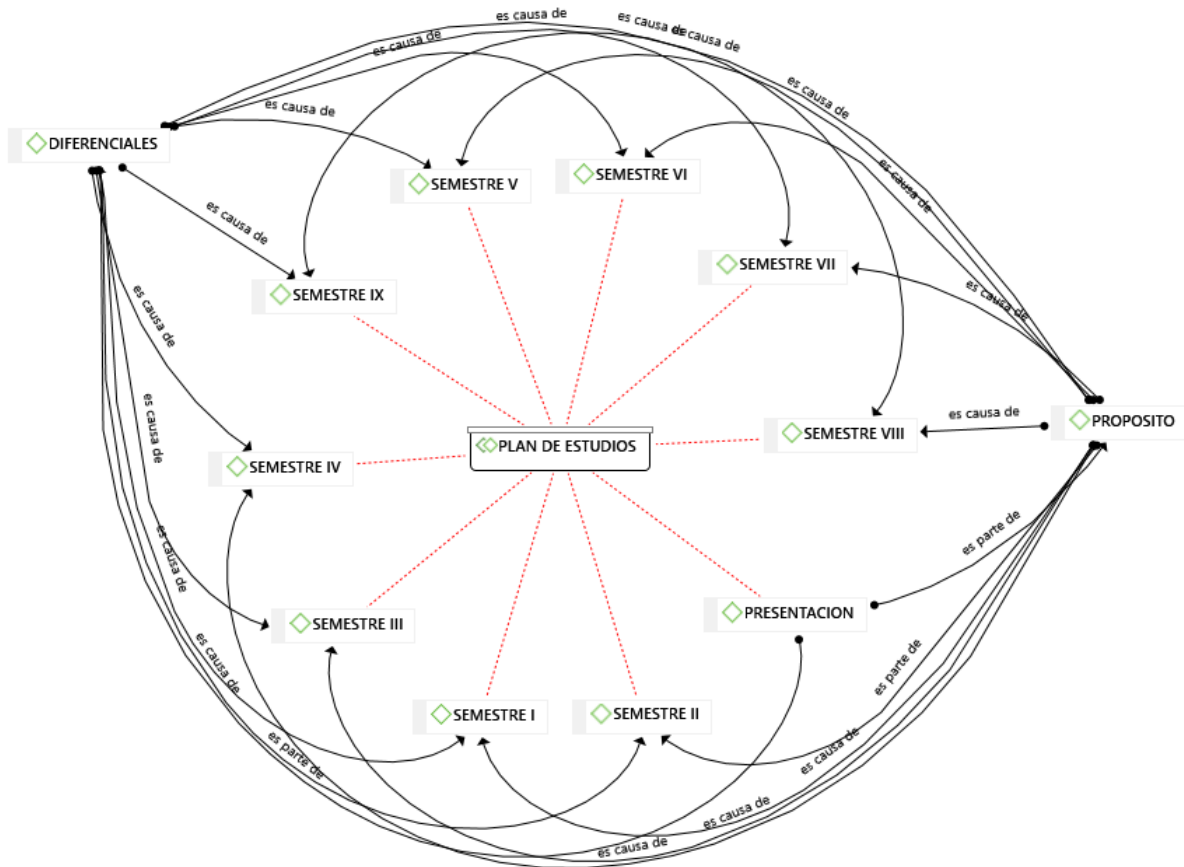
es causa de
es causa de
es causa de
es causa de
es causa de
DIFERENCIALES
es causa de
SEMESTRE V
SEMESTRE VI
es causa de
es causa de
SEMESTRE VII
SEMESTRE IX
es causa de
es causa de
es causa de
es causa de
SEMESTRE VIII
PROPOSITO
PLAN DE ESTUDIOS
SEMESTRE IV
es causa de
es parte de
es causa de
SEMESTRE III
PRESENTACION
es causa de
es parte de
SEMESTRE I
SEMESTRE II
es parte de
es causa de
es causa de
es causa de